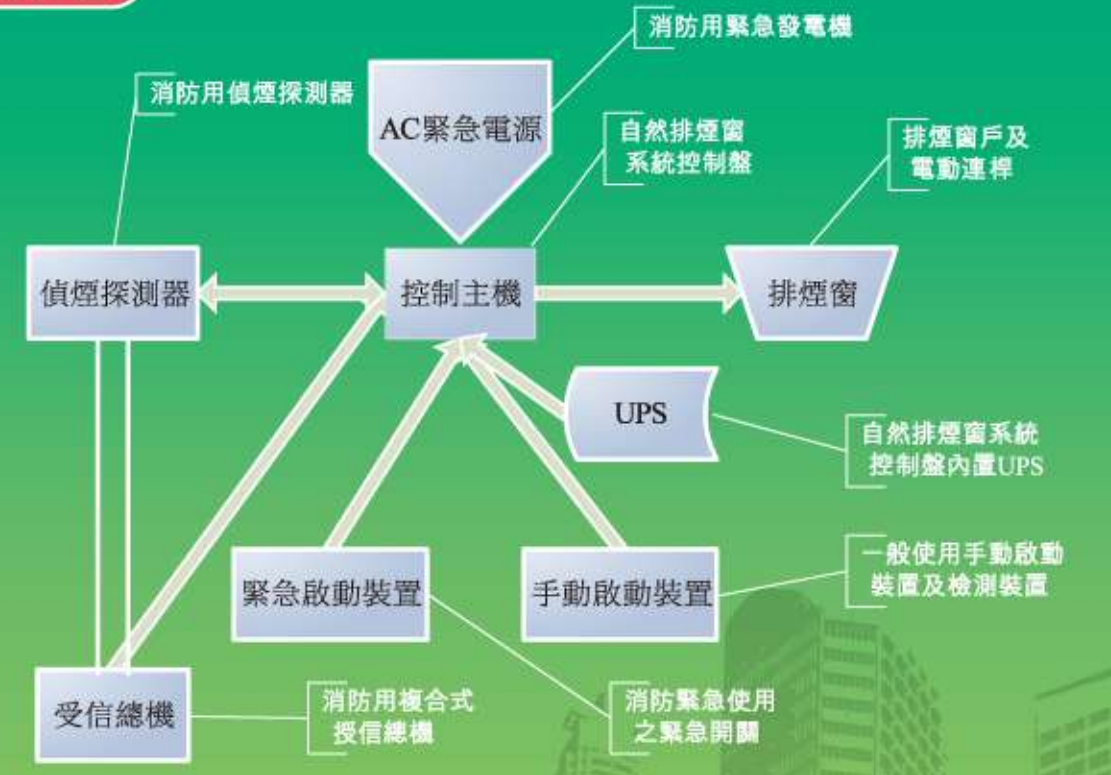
消防用緊急發電機

消防用偵煙探測器

AC緊急電源

自然排煙窗
系統控制盤

排煙窗戶及
電動連桿

偵煙探測器

控制主機

排煙窗

UPS

自然排煙窗系統
控制盤內置UPS

緊急啟動裝置

手動啟動裝置

一般使用手動啟動
裝置及檢測裝置

受信總機

消防用複合式
授信總機

消防緊急使用
之緊急開關